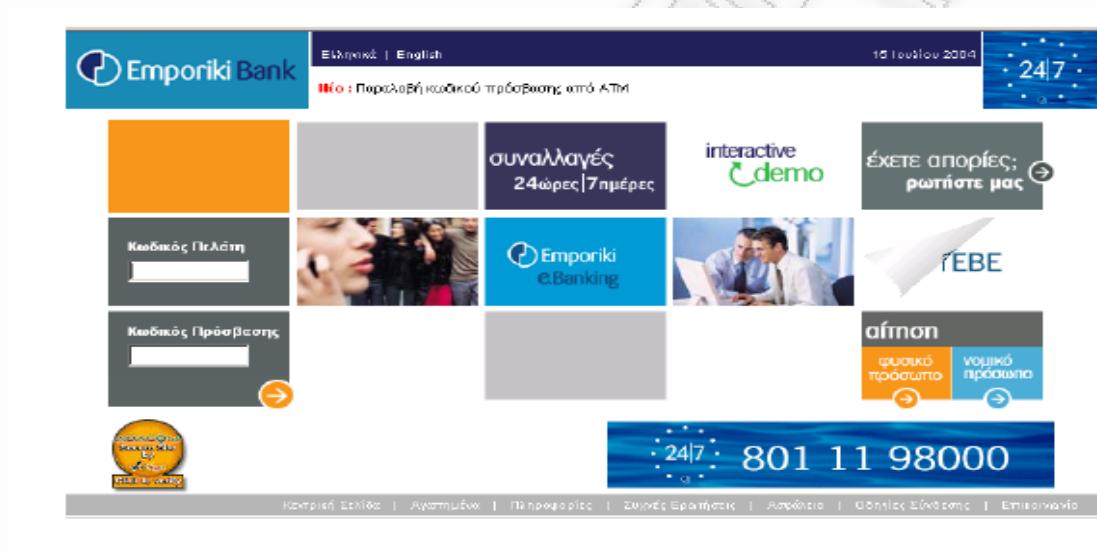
Emporiki Bank

Ελληνικά | English

15 Ιουλίου 2004

24|7

Νέο : Παραλαβή κωδικού πρόσβασης από ATM

συναλλαγές 24ώρες|7ημέρες

interactive demo

έχετε απορίες; ρωτήστε μας

Κωδικός Πελάτη

Emporiki e.Banking

ΤΕΒΕ

Κωδικός Πρόσβασης

αίτηση

φυσικό πρόσωπο

νομικό πρόσωπο

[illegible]

24|7 801 11 98000

Κεντρική Σελίδα | Αγαπημένα | Πληροφορίες | Συχνές Ερωτήσεις | Ασφάλεια | Οδηγίες Σύνδεσης | Επικοινωνία